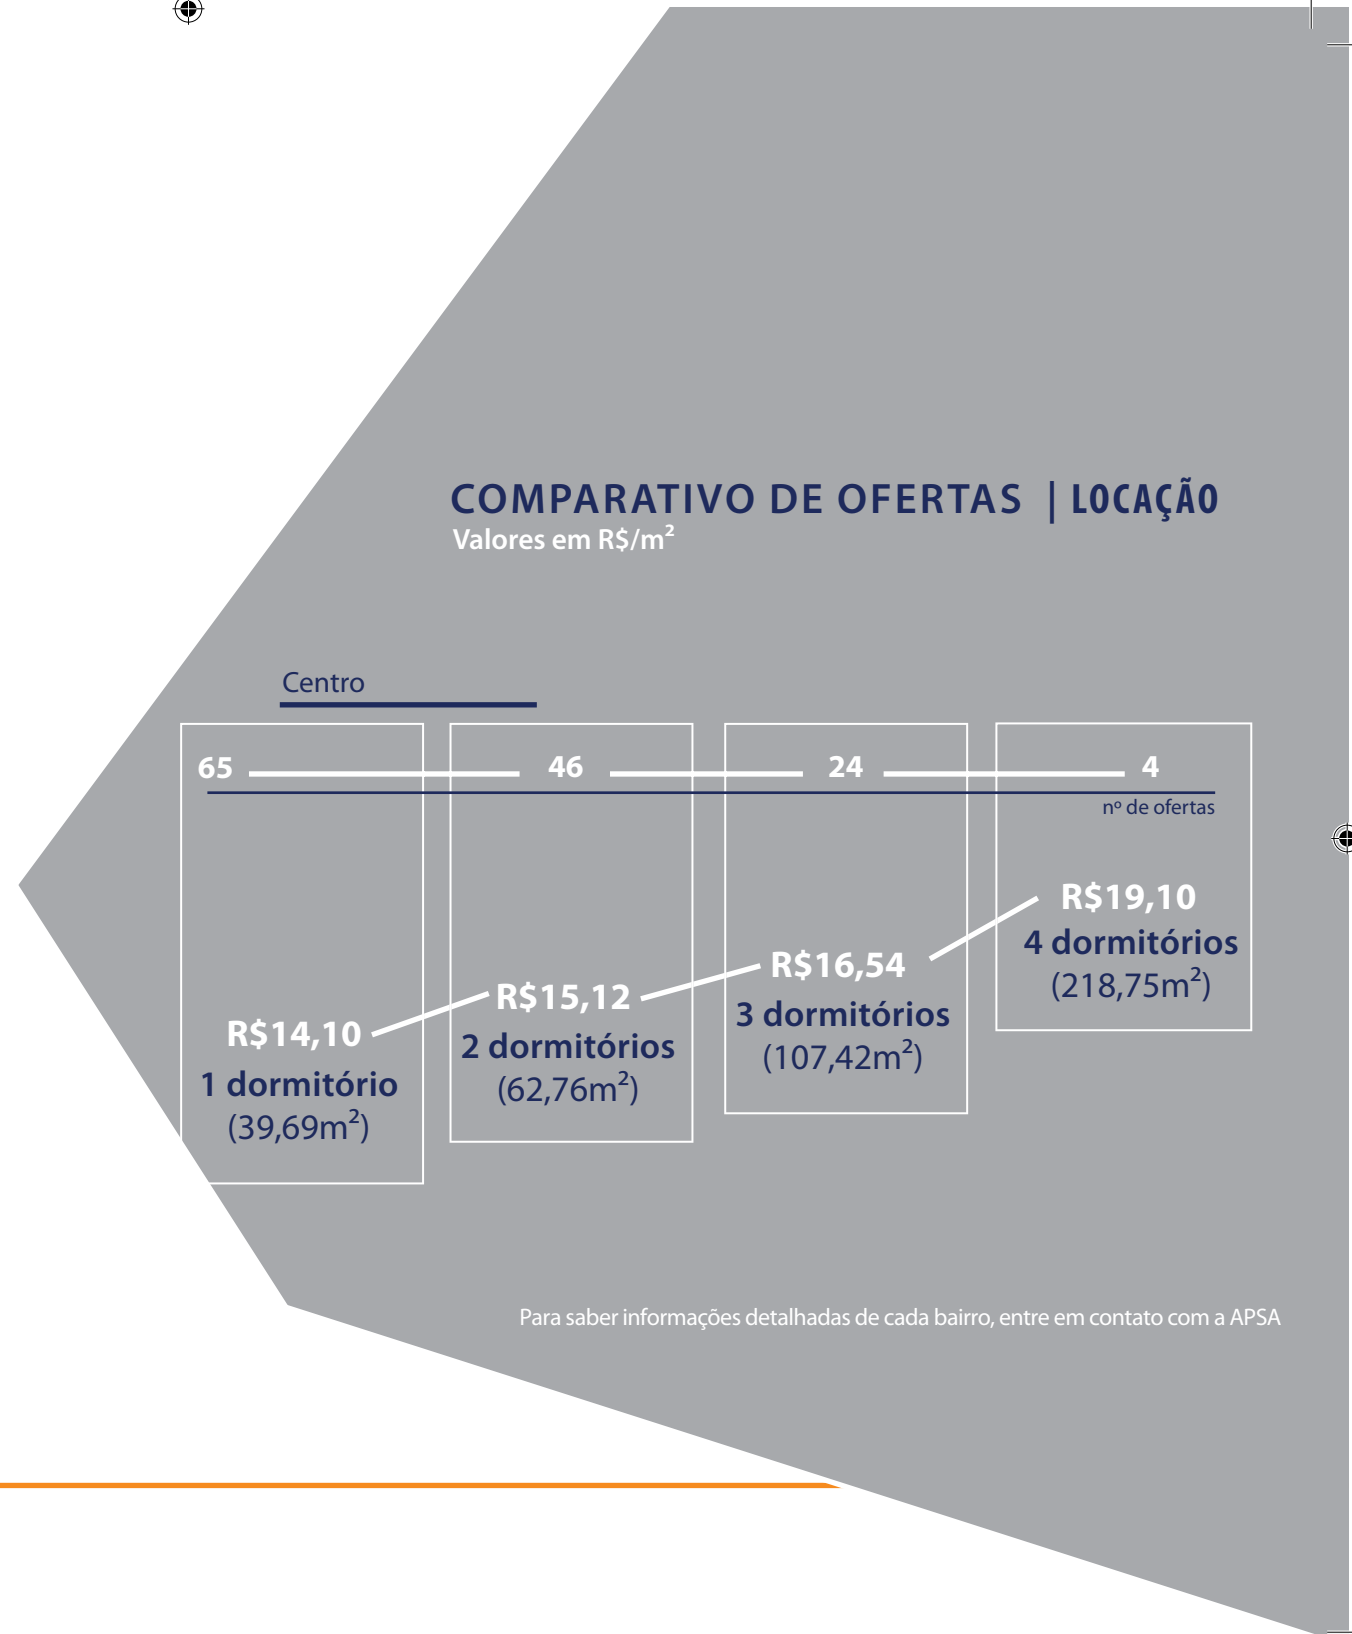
COMPARATIVO DE OFERTAS | LOCAÇÃO
Valores em R$/m²

Centro

65 46 24 4

nº de ofertas

R$14,10
1 dormitório
(39,69m$^2$)

R$15,12
2 dormitórios
(62,76m$^2$)

R$16,54
3 dormitórios
(107,42m$^2$)

R$19,10
4 dormitórios
(218,75m$^2$)

Para saber informações detalhadas de cada bairro, entre em contato com a APSA